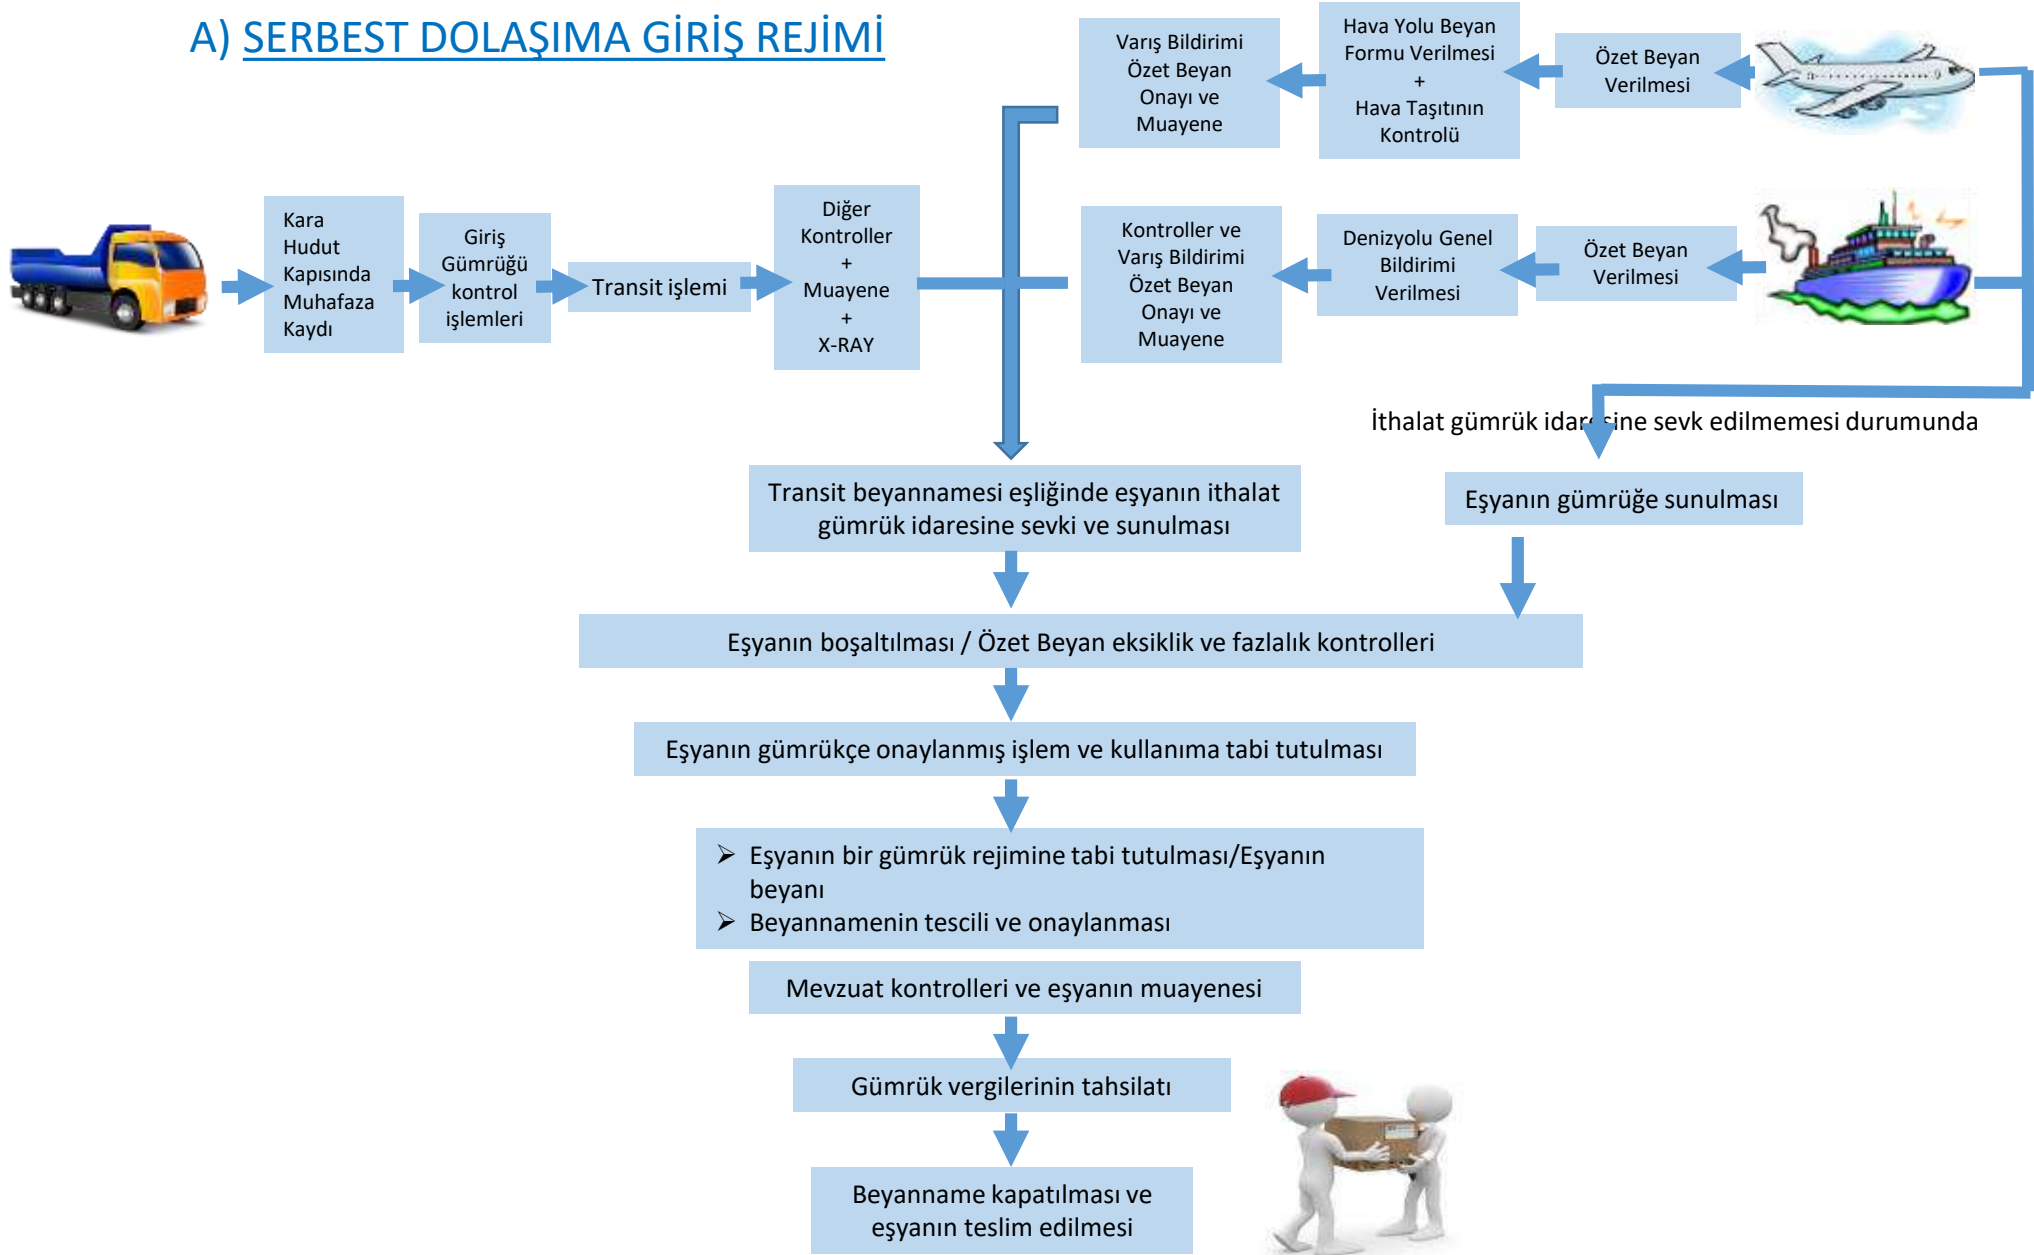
A) SERBEST DOLAŞIMA GİRİŞ REJİMİ

Varış Bildirimi Özet Beyan Onayı ve Muayene

Hava Yolu Beyan Formu Verilmesi + Hava Taşıtının Kontrolü

Özet Beyan Verilmesi

Kara Hudut Kapısında Muhafaza Kaydı

Giriş Gümrüğü kontrol işlemleri

Transit işlemi

Diğer Kontroller + Muayene + X-RAY

Kontroller ve Varış Bildirimi Özet Beyan Onayı ve Muayene

Denizyolu Genel Bildirimi Verilmesi

Özet Beyan Verilmesi

İthalat gümrük idar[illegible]ine sevk edilmemesi durumunda

Transit beyannamesi eşliğinde eşyanın ithalat gümrük idaresine sevki ve sunulması

Eşyanın gümrüğe sunulması

Eşyanın boşaltılması / Özet Beyan eksiklik ve fazlalık kontrolleri

Eşyanın gümrükçe onaylanmış işlem ve kullanıma tabi tutulması

➤ Eşyanın bir gümrük rejimine tabi tutulması/Eşyanın beyanı
➤ Beyannamenin tescili ve onaylanması

Mevzuat kontrolleri ve eşyanın muayenesi

Gümrük vergilerinin tahsilatı

Beyanname kapatılması ve eşyanın teslim edilmesi